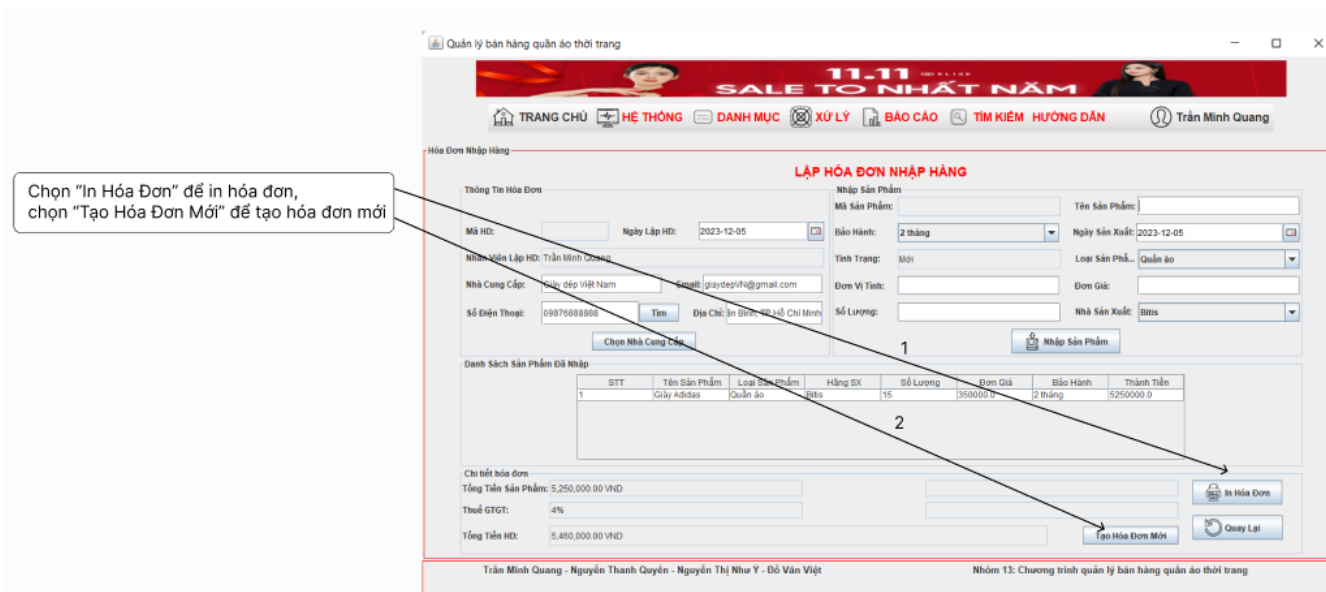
Chọn “In Hóa Đơn” để in hóa đơn, chọn “Tạo Hóa Đơn Mới” để tạo hóa đơn mới

Quản lý bán hàng quần áo thời trang

11.11 ELISE
SALE TO NHẤT NĂM

TRANG CHỦ HỆ THỐNG DANH MỤC XỬ LÝ BÁO CÁO TÌM KIẾM HƯỚNG DẪN Trần Minh Quang

Hóa Đơn Nhập Hàng

LẬP HÓA ĐƠN NHẬP HÀNG

Thông Tin Hóa Đơn

Mã HD:
Ngày Lập HD: 2023-12-05
Nhân Viên Lập HD: Trần Minh Quang
Nhà Cung Cấp: Giày dép Việt Nam
Email: giaydepVN@gmail.com
Số Điện Thoại: 09876888888 Tìm
Địa Chỉ: ận Bình, TP.Hồ Chí Minh
Chọn Nhà Cung Cấp

Nhập Sản Phẩm

Mã Sản Phẩm:
Tên Sản Phẩm:
Bảo Hành: 2 tháng
Ngày Sản Xuất: 2023-12-05
Tình Trạng: Mới
Loại Sản Phẩ... Quần áo
Đơn Vị Tính:
Đơn Giá:
Số Lượng:
Nhà Sản Xuất: Bitis
Nhập Sản Phẩm

1

Danh Sách Sản Phẩm Đã Nhập

| STT | Tên Sản Phẩm | Loại Sản Phẩm | Hãng SX | Số Lượng | Đơn Giá | Bảo Hành | Thành Tiền |
|---|---|---|---|---|---|---|---|
| 1 | Giày Adidas | Quần áo | Bitis | 15 | 350000.0 | 2 tháng | 5250000.0 |

2

Chi tiết hóa đơn

Tổng Tiền Sản Phẩm: 5,250,000.00 VND
Thuế GTGT: 4%
Tổng Tiền HD: 5,460,000.00 VND

In Hóa Đơn
Quay Lại
Tạo Hóa Đơn Mới

Trần Minh Quang - Nguyễn Thanh Quyên - Nguyễn Thị Như Ý - Đỗ Văn Việt
Nhóm 13: Chương trình quản lý bán hàng quần áo thời trang